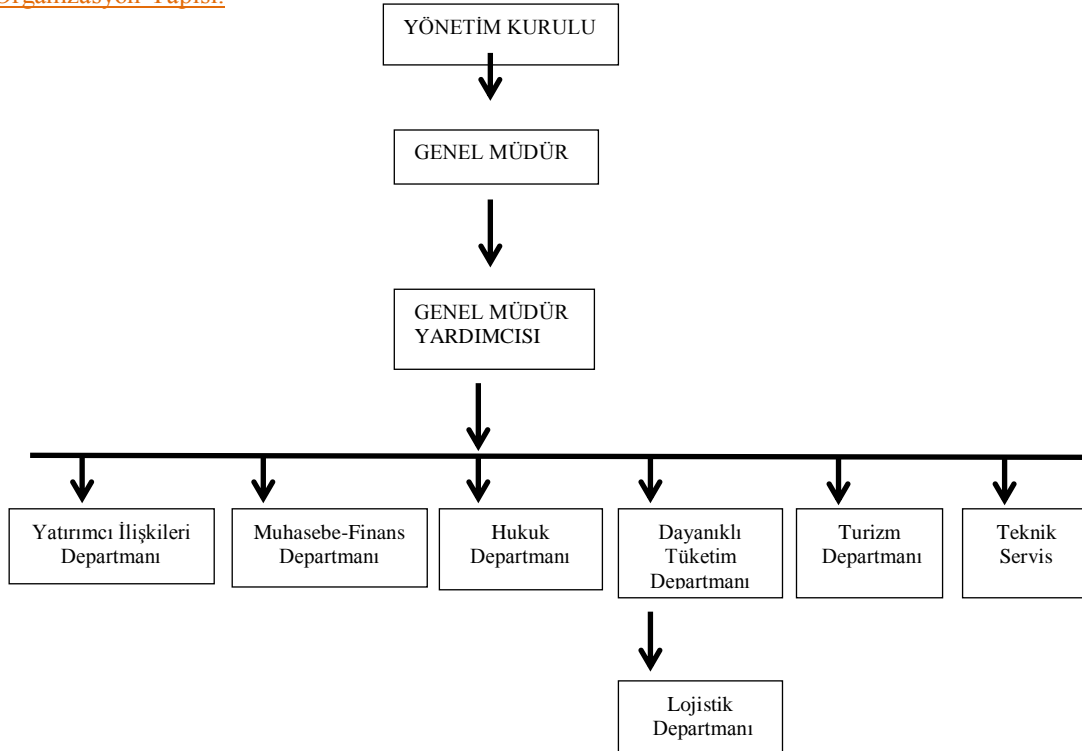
Organizasyon Yapısı:

YÖNETİM KURULU

GENEL MÜDÜR

GENEL MÜDÜR YARDIMCISI

Yatırımcı İlişkileri Departmanı

Muhasebe-Finans Departmanı

Hukuk Departmanı

Dayanıklı Tüketim Departmanı

Turizm Departmanı

Teknik Servis

Lojistik Departmanı